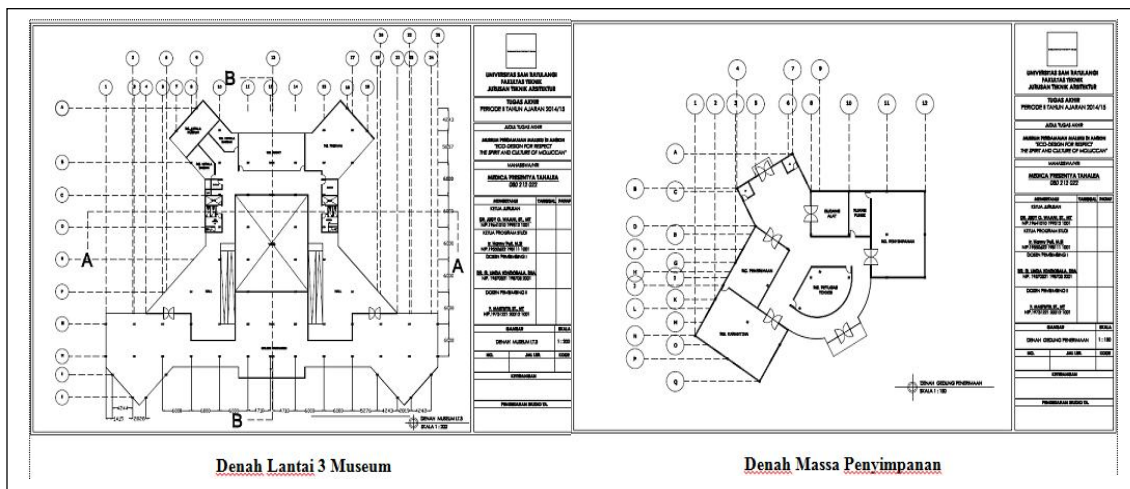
B

A

A

B

UNIVERSITAS SAM RATULANGI
FAKULTAS TEKNIK
JURUSAN TEKNIK ARSITEKTUR

TUGAS AKHIR
PERIODE II TAHUN AJARAN 2014/15

JUDUL TUGAS AKHIR

MUSEUM PERDAMAIAN MALUKU DI AMBON
"ECO-DESIGN FOR RESPECT
THE SPIRIT AND CULTURE OF MOLUCCAN"

MAHASISWA/NIM

MEDICA PRESENTYA TAHALEA
080 215 022

DENAH MUSEUM LT.3 | 1:300

DENAH MUSEUM LT.3
SKALA 1:300

UNIVERSITAS SAM RATULANGI
FAKULTAS TEKNIK
JURUSAN TEKNIK ARSITEKTUR

TUGAS AKHIR
PERIODE II TAHUN AJARAN 2014/15

JUDUL TUGAS AKHIR

MUSEUM PERDAMAIAN MALUKU DI AMBON
"ECO-DESIGN FOR RESPECT
THE SPIRIT AND CULTURE OF MOLUCCAN"

MAHASISWA/NIM

MEDICA PRESENTYA TAHALEA
080 215 022

DENAH GEDUNG PENERIMAAN | 1:150

DENAH GEDUNG PENERIMAAN
SKALA 1:150

Denah Lantai 3 Museum

Denah Massa Penyimpanan